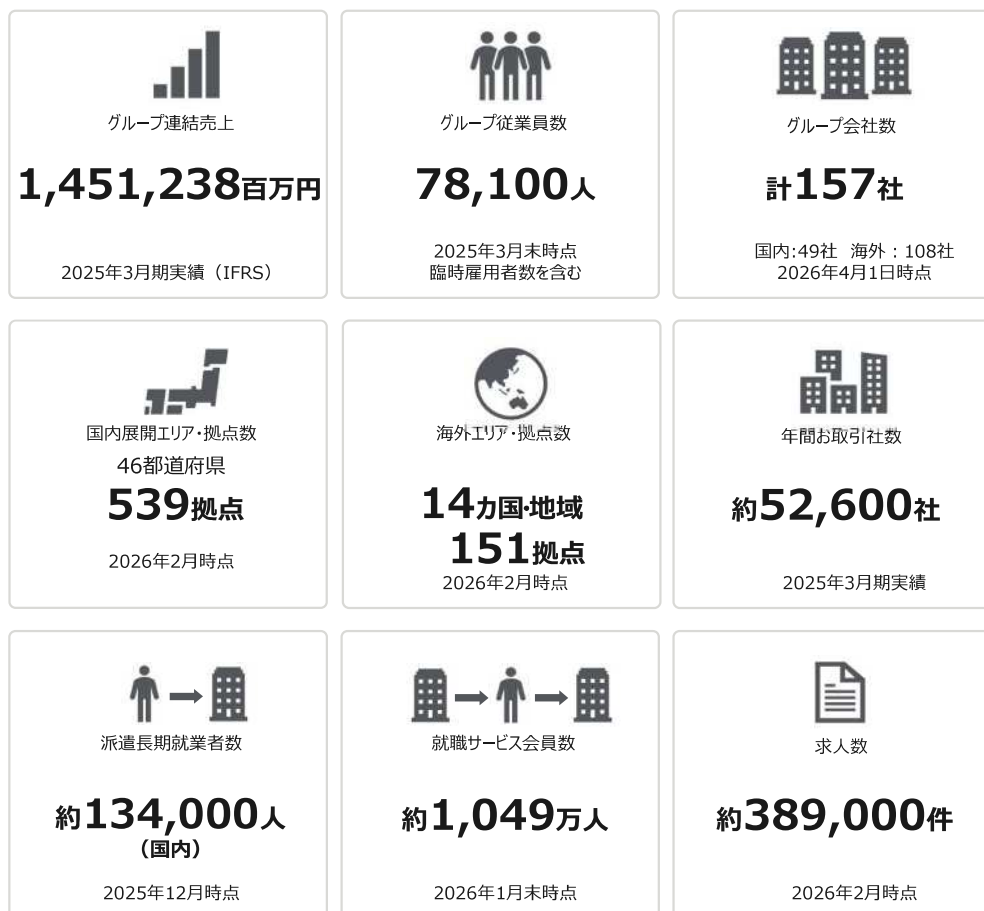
グループ連結売上

1,451,238百万円

2025年3月期実績（IFRS）

グループ従業員数

78,100人

2025年3月末時点
臨時雇用者数を含む

グループ会社数

計157社

国内:49社　海外：108社
2026年4月1日時点

国内展開エリア・拠点数

46都道府県
539拠点

2026年2月時点

海外エリア・拠点数

14カ国·地域
151拠点
2026年2月時点

年間お取引社数

約52,600社

2025年3月期実績

派遣長期就業者数

約134,000人
（国内）

2025年12月時点

就職サービス会員数

約1,049万人

2026年1月末時点

求人数

約389,000件

2026年2月時点